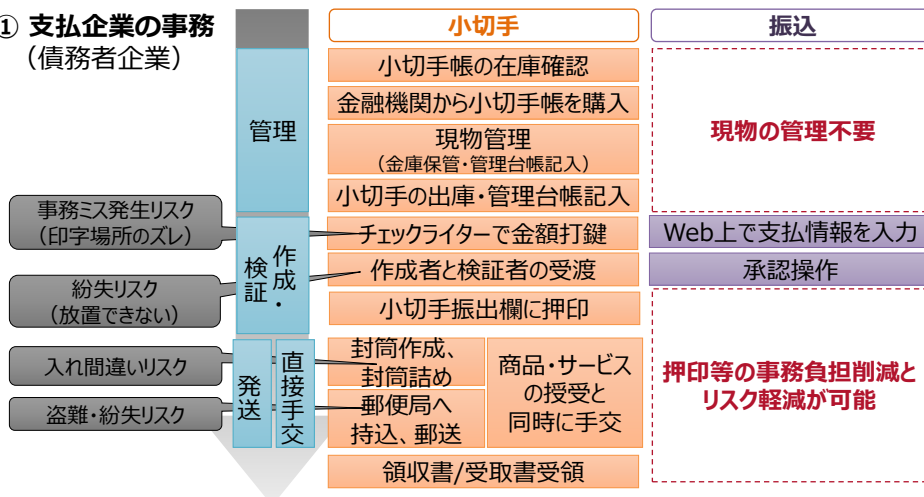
① 支払企業の事務
（債務者企業）

小切手

振込

管理

小切手帳の在庫確認

金融機関から小切手帳を購入

現物管理
（金庫保管・管理台帳記入）

小切手の出庫・管理台帳記入

現物の管理不要

事務ミス発生リスク
（印字場所のズレ）

作成・検証

チェックライターで金額打鍵

Web上で支払情報を入力

紛失リスク
（放置できない）

作成者と検証者の受渡

承認操作

小切手振出欄に押印

入れ間違いリスク

盗難・紛失リスク

発送

直接手交

封筒作成、
封筒詰め

郵便局へ
持込、郵送

商品・サービス
の授受と
同時に手交

押印等の事務負担削減と
リスク軽減が可能

領収書/受取書受領